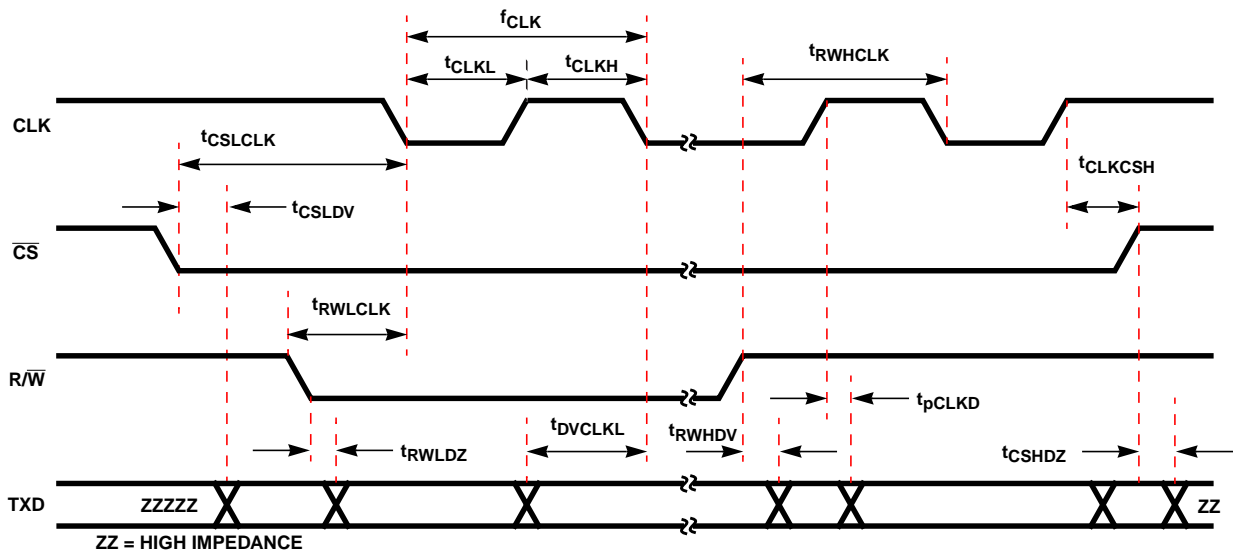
$f_{CLK}$

$t_{CLKL}$ $t_{CLKH}$

$t_{RWHCLK}$

CLK

$t_{CSLCLK}$

$t_{CLKCSH}$

$t_{CSLDV}$

$\overline{CS}$

$t_{RWLCLK}$

R/$\overline{W}$

$t_{pCLKD}$

$t_{DVCLKL}$

$t_{RWHDV}$

$t_{RWLDZ}$

$t_{CSHDZ}$

TXD

ZZZZZ

ZZ

ZZ = HIGH IMPEDANCE